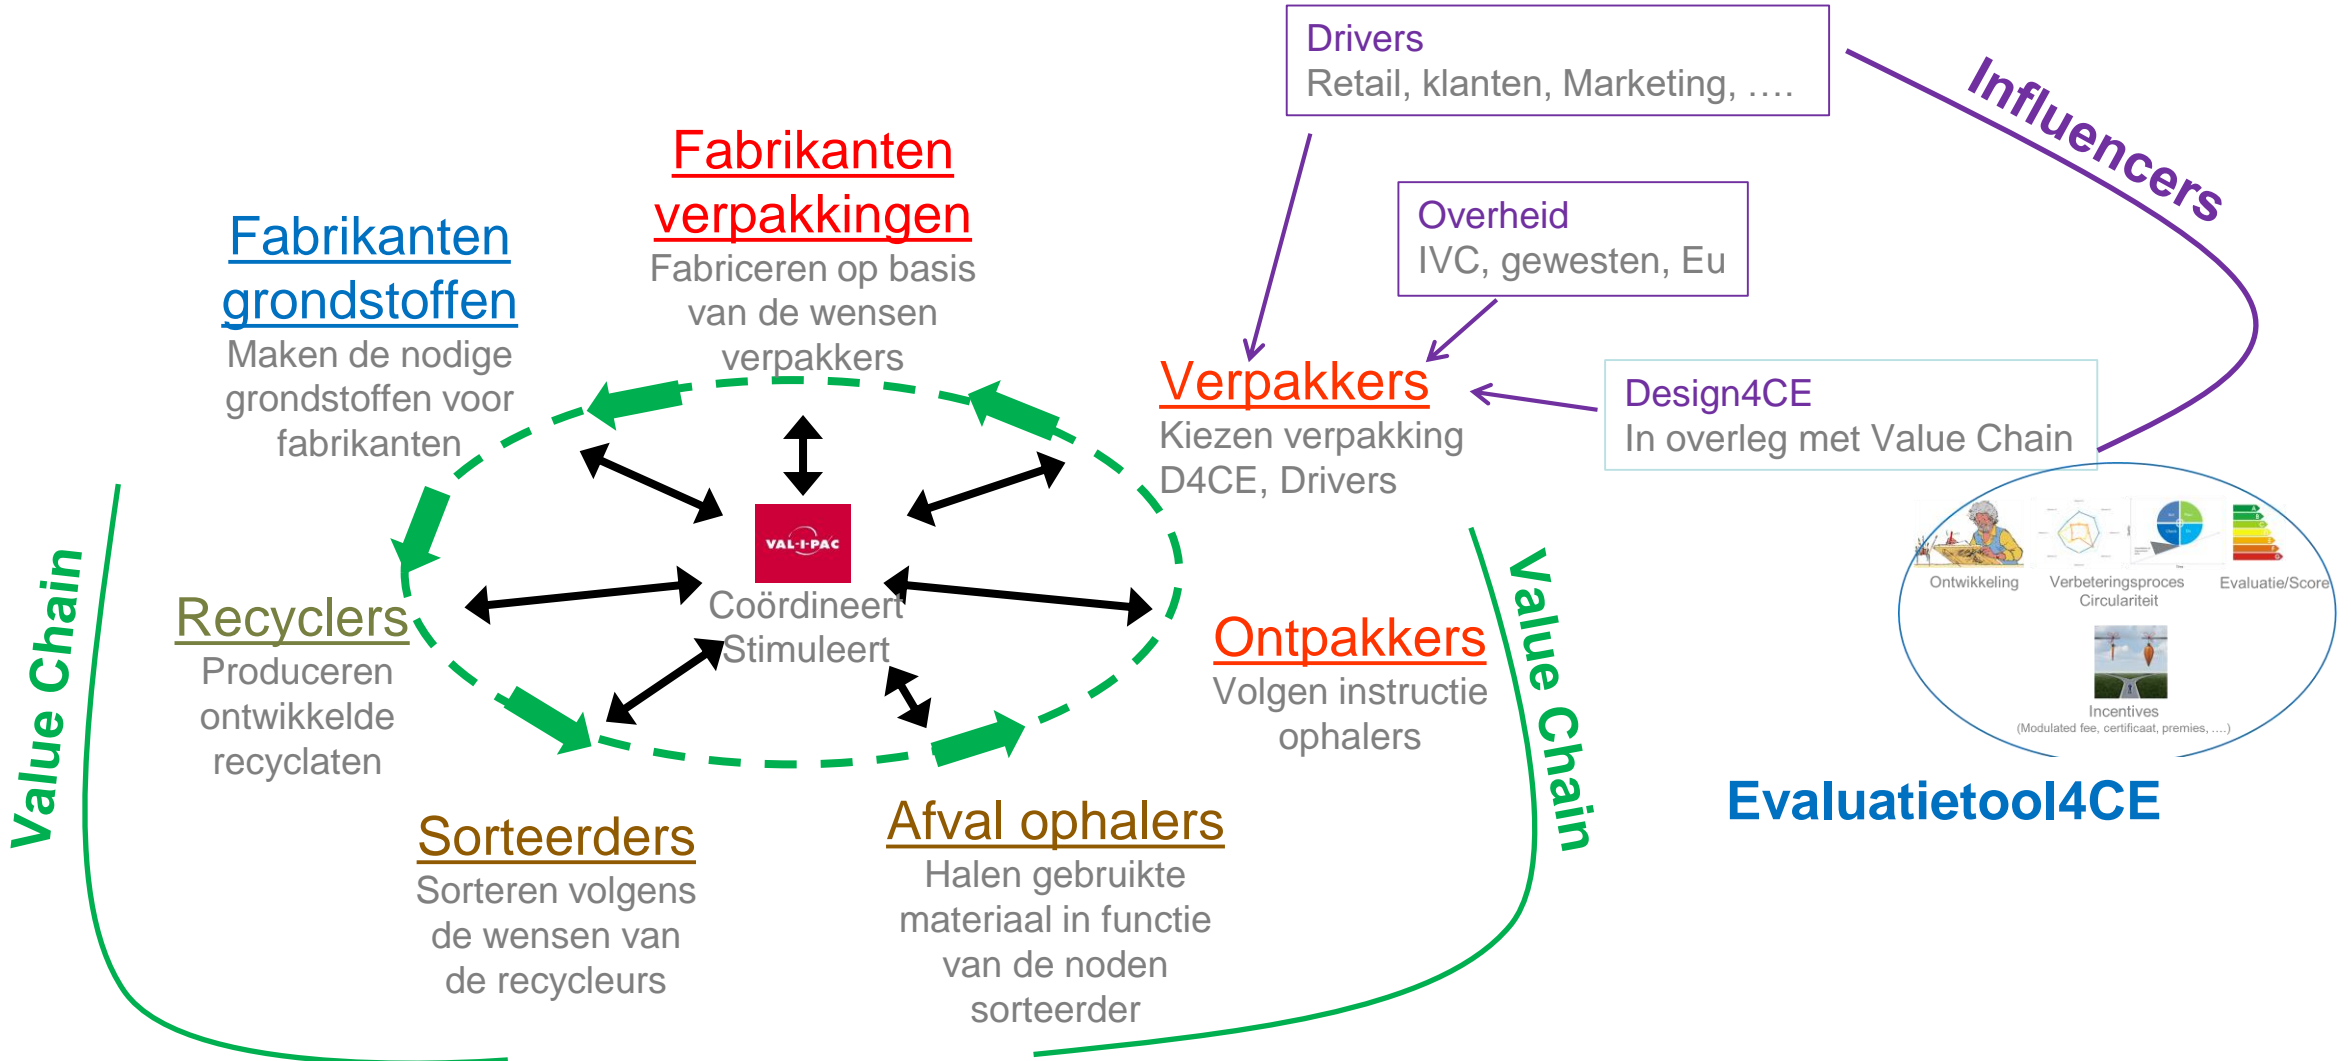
Drivers
Retail, klanten, Marketing, ….

Influencers

Overheid
IVC, gewesten, Eu

Fabrikanten verpakkingen
Fabriceren op basis van de wensen verpakkers

Fabrikanten grondstoffen
Maken de nodige grondstoffen voor fabrikanten

Verpakkers
Kiezen verpakking D4CE, Drivers

Design4CE
In overleg met Value Chain

VAL-I-PAC
Coördineert
Stimuleert

Recyclers
Produceren ontwikkelde recyclaten

Ontpakkers
Volgen instructie ophalers

Ontwikkeling
Verbeteringsproces Circulariteit
Evaluatie/Score
Incentives
(Modulated fee, certificaat, premies, ….)

Evaluatietool4CE

Value Chain

Value Chain

Sorteerders
Sorteren volgens de wensen van de recycleurs

Afval ophalers
Halen gebruikte materiaal in functie van de noden sorteerder